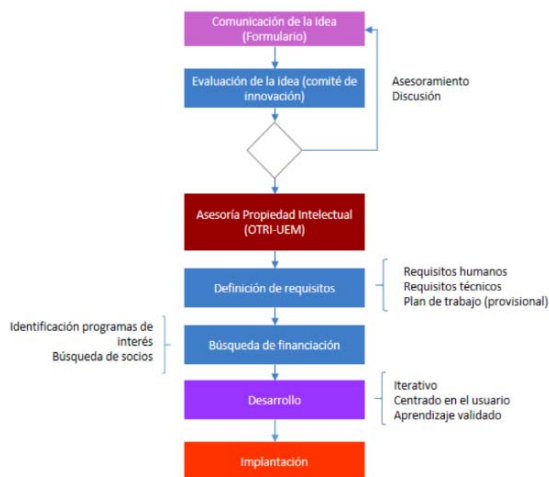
Comunicación de la idea (Formulario)

Evaluación de la idea (comité de innovación)

Asesoramiento
Discusión

Asesoría Propiedad Intelectual (OTRI-UEM)

Definición de requisitos

Requisitos humanos
Requisitos técnicos
Plan de trabajo (provisional)

Identificación programas de interés
Búsqueda de socios

Búsqueda de financiación

Desarrollo

Iterativo
Centrado en el usuario
Aprendizaje validado

Implantación